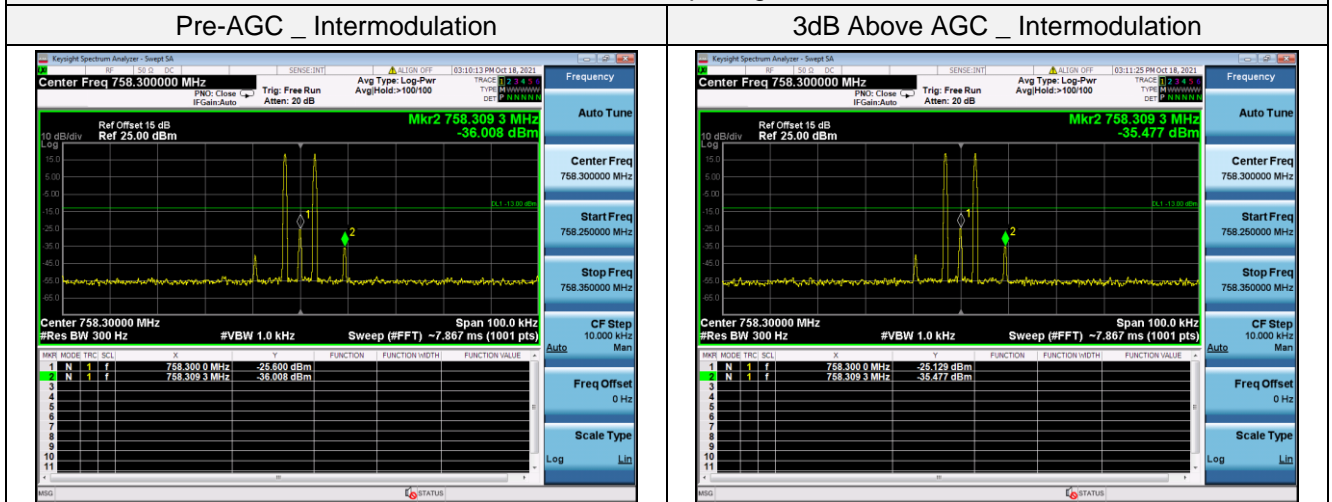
| Pre-AGC _ Intermodulation | 3dB Above AGC _ Intermodulation |
|---|---|
| Keysight Spectrum Analyzer - Swept SA | Keysight Spectrum Analyzer - Swept SA |

Keysight Spectrum Analyzer - Swept SA
RF 50 Ω DC SENSE:INT ALIGN OFF 03:10:13 PM Oct 18, 2021
Center Freq 758.300000 MHz
PNO: Close IFGain:Auto Trig: Free Run Atten: 20 dB Avg Type: Log-Pwr Avg|Hold:>100/100
TRACE 1 2 3 4 5 6 TYPE M WWWWW DET P NNNNN
Frequency
Ref Offset 15 dB
10 dB/div Ref 25.00 dBm
Log
Mkr2 758.309 3 MHz
-36.008 dBm
15.0 5.00 -5.00 -15.0 -25.0 -35.0 -45.0 -55.0 -65.0
DL1 -13.00 dBm
1 2
Center 758.30000 MHz
#Res BW 300 Hz #VBW 1.0 kHz
Span 100.0 kHz
Sweep (#FFT) ~7.867 ms (1001 pts)
Auto Tune
Center Freq 758.300000 MHz
Start Freq 758.250000 MHz
Stop Freq 758.350000 MHz
CF Step 10.000 kHz Auto Man
Freq Offset 0 Hz
Scale Type Log Lin

| MKR | MODE | TRC | SCL | X | Y | FUNCTION | FUNCTION WIDTH | FUNCTION VALUE |
|---|---|---|---|---|---|---|---|---|
| 1 | N | 1 | f | 758.300 0 MHz | -25.600 dBm | | | |
| 2 | N | 1 | f | 758.309 3 MHz | -36.008 dBm | | | |
| 3 | | | | | | | | |
| 4 | | | | | | | | |
| 5 | | | | | | | | |
| 6 | | | | | | | | |
| 7 | | | | | | | | |
| 8 | | | | | | | | |
| 9 | | | | | | | | |
| 10 | | | | | | | | |
| 11 | | | | | | | | |

MSG STATUS

Keysight Spectrum Analyzer - Swept SA
RF 50 Ω DC SENSE:INT ALIGN OFF 03:11:25 PM Oct 18, 2021
Center Freq 758.300000 MHz
PNO: Close IFGain:Auto Trig: Free Run Atten: 20 dB Avg Type: Log-Pwr Avg|Hold:>100/100
TRACE 1 2 3 4 5 6 TYPE M WWWWW DET P NNNNN
Frequency
Ref Offset 15 dB
10 dB/div Ref 25.00 dBm
Log
Mkr2 758.309 3 MHz
-35.477 dBm
15.0 5.00 -5.00 -15.0 -25.0 -35.0 -45.0 -55.0 -65.0
DL1 -13.00 dBm
1 2
Center 758.30000 MHz
#Res BW 300 Hz #VBW 1.0 kHz
Span 100.0 kHz
Sweep (#FFT) ~7.867 ms (1001 pts)
Auto Tune
Center Freq 758.300000 MHz
Start Freq 758.250000 MHz
Stop Freq 758.350000 MHz
CF Step 10.000 kHz Auto Man
Freq Offset 0 Hz
Scale Type Log Lin

| MKR | MODE | TRC | SCL | X | Y | FUNCTION | FUNCTION WIDTH | FUNCTION VALUE |
|---|---|---|---|---|---|---|---|---|
| 1 | N | 1 | f | 758.300 0 MHz | -25.129 dBm | | | |
| 2 | N | 1 | f | 758.309 3 MHz | -35.477 dBm | | | |
| 3 | | | | | | | | |
| 4 | | | | | | | | |
| 5 | | | | | | | | |
| 6 | | | | | | | | |
| 7 | | | | | | | | |
| 8 | | | | | | | | |
| 9 | | | | | | | | |
| 10 | | | | | | | | |
| 11 | | | | | | | | |

MSG STATUS